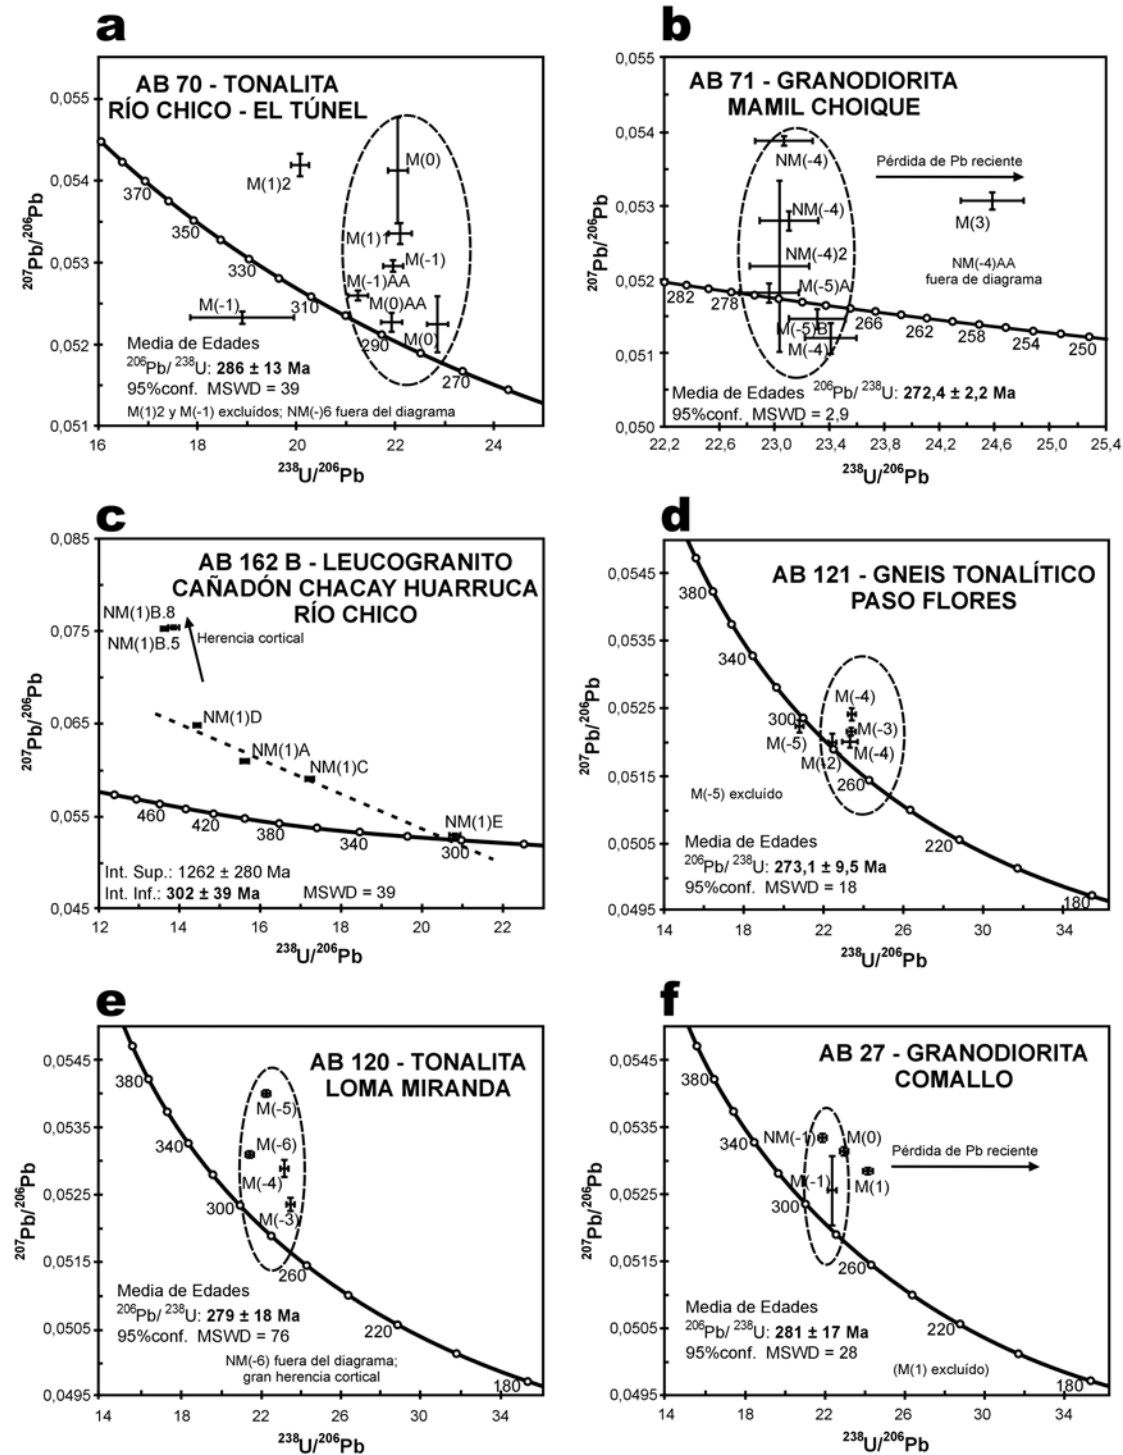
a

AB 70 - TONALITA
RÍO CHICO - EL TÚNEL

0,055
0,054
0,053
0,052
0,051

$^{207}Pb/^{206}Pb$

370
350
330
310
290
270

M(1)2
M(0)
M(1)1
M(-1)
M(-1)AA
M(0)AA
M(-1)
M(0)

Media de Edades
$^{206}Pb/^{238}U$: **286 ± 13 Ma**
95%conf. MSWD = 39
M(1)2 y M(-1) excluídos; NM(-)6 fuera del diagrama

16 18 20 22 24
$^{238}U/^{206}Pb$

b

AB 71 - GRANODIORITA
MAMIL CHOIQUE

0,055
0,054
0,053
0,052
0,051
0,050

$^{207}Pb/^{206}Pb$

NM(-4)
Pérdida de Pb reciente
NM(-4)
M(3)
NM(-4)2
NM(-4)AA
fuera de diagrama
NM(-5)A
NM(-5)B
NM(-4)

282 278 266 262 258 254 250

Media de Edades $^{206}Pb/^{238}U$: **272,4 ± 2,2 Ma**
95%conf. MSWD = 2,9

22,2 22,6 23,0 23,4 23,8 24,2 24,6 25,0 25,4
$^{238}U/^{206}Pb$

c

AB 162 B - LEUCOGRANITO
CAÑADÓN CHACAY HUARRUCA
RÍO CHICO

0,085
0,075
0,065
0,055
0,045

$^{207}Pb/^{206}Pb$

NM(1)B.8
NM(1)B.5
Herencia cortical
NM(1)D
NM(1)A
NM(1)C
NM(1)E

460 420 380 340 300

Int. Sup.: 1262 ± 280 Ma
Int. Inf.: **302 ± 39 Ma** MSWD = 39

12 14 16 18 20 22
$^{238}U/^{206}Pb$

d

AB 121 - GNEIS TONALÍTICO
PASO FLORES

0,0545
0,0535
0,0525
0,0515
0,0505
0,0495

$^{207}Pb/^{206}Pb$

380
340
300
M(-4)
M(-3)
M(-5)
M(-4)
M(12)
260
220
180

M(-5) excluído

Media de Edades
$^{206}Pb/^{238}U$: **273,1 ± 9,5 Ma**
95%conf. MSWD = 18

14 18 22 26 30 34
$^{238}U/^{206}Pb$

e

AB 120 - TONALITA
LOMA MIRANDA

0,0545
0,0535
0,0525
0,0515
0,0505
0,0495

$^{207}Pb/^{206}Pb$

380
340
300
M(-5)
M(-6)
M(-4)
M(-3)
260
220
180

Media de Edades
$^{206}Pb/^{238}U$: **279 ± 18 Ma**
95%conf. MSWD = 76

NM(-6) fuera del diagrama;
gran herencia cortical

14 18 22 26 30 34
$^{238}U/^{206}Pb$

f

AB 27 - GRANODIORITA
COMALLO

0,0545
0,0535
0,0525
0,0515
0,0505
0,0495

$^{207}Pb/^{206}Pb$

380
340
NM(-1)
M(0)
Pérdida de Pb reciente
M(-1)
M(1)
300
260
220
180

Media de Edades
$^{206}Pb/^{238}U$: **281 ± 17 Ma**
95%conf. MSWD = 28

(M(1) excluído)

14 18 22 26 30 34
$^{238}U/^{206}Pb$